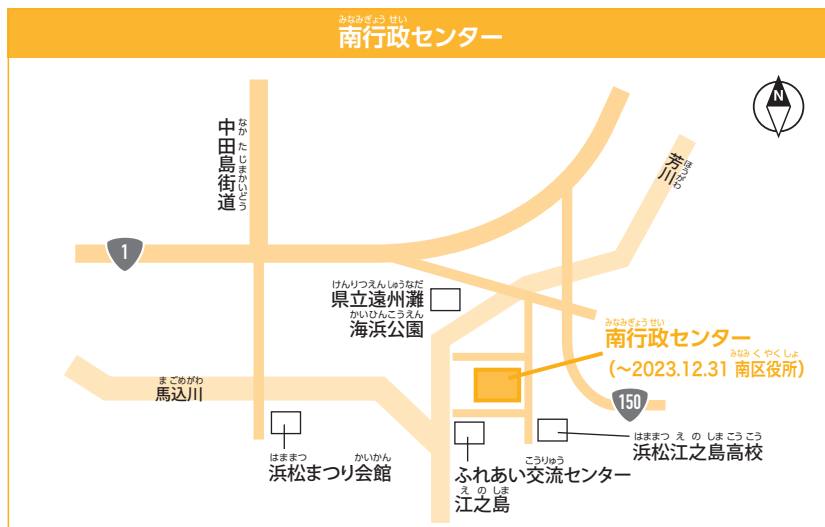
みなみぎょうせい
南行政センター

N

なかたじまかいどう
中田島街道

ほうがわ
芳川

1

けんりつえんしゅうなだ
県立遠州灘
かいひんこうえん
海浜公園

みなみぎょうせい
南行政センター
みなみくやくしょ
(~2023.12.31 南区役所)

まごめがわ
馬込川

150

はままつ かいかん
浜松まつり会館

こうりゅう
ふれあい交流センター
えのしま
江之島

はままつえのしまこうこう
浜松江之島高校